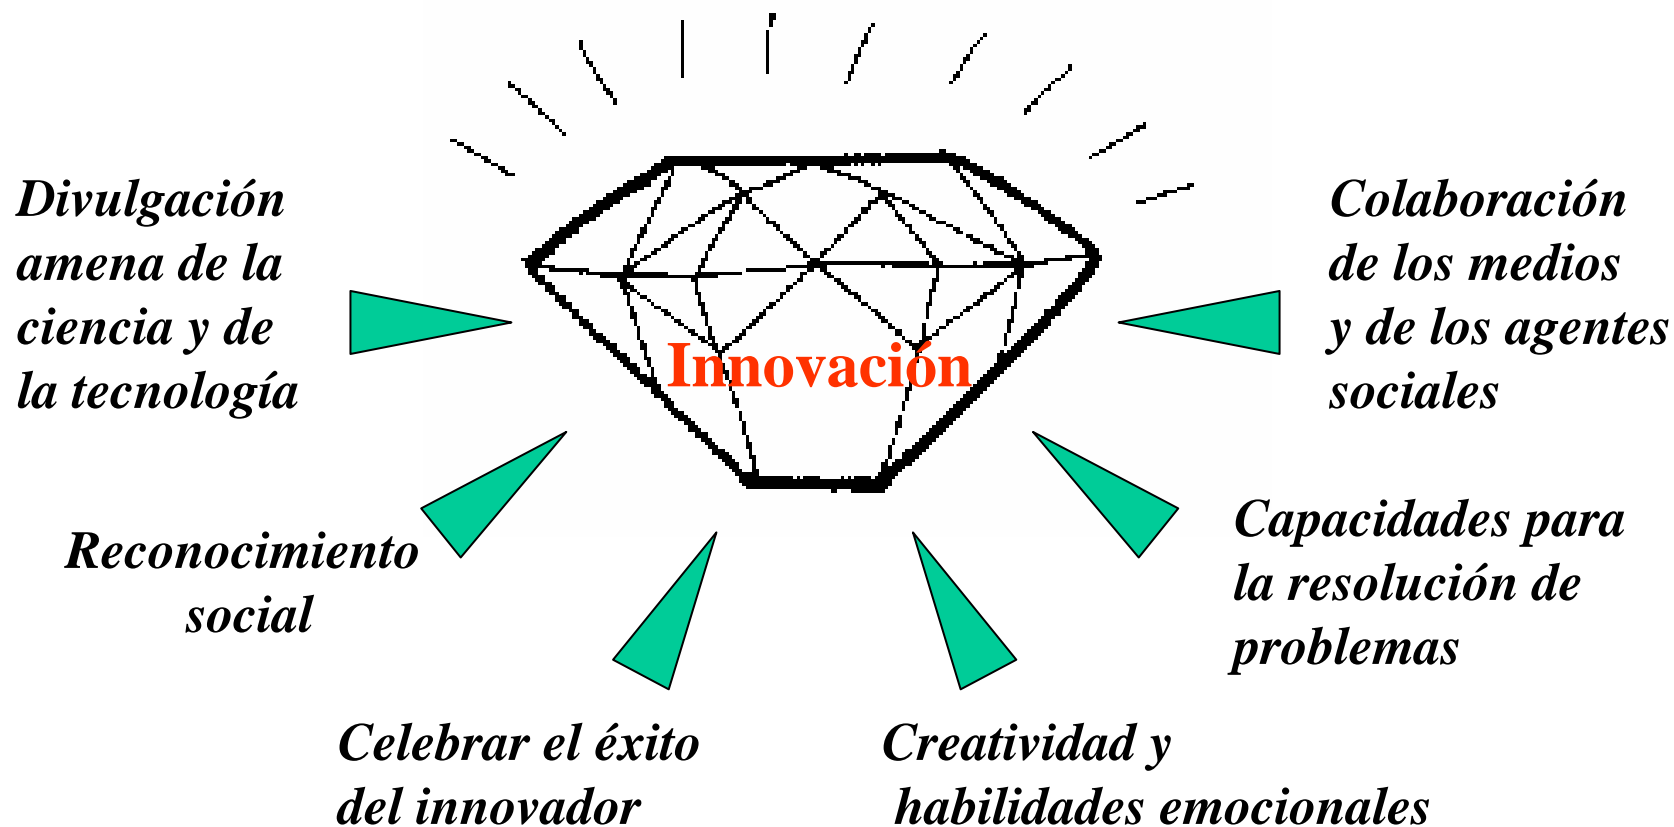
Innovación

Divulgación amena de la ciencia y de la tecnología

Colaboración de los medios y de los agentes sociales

Reconocimiento social

Capacidades para la resolución de problemas

Celebrar el éxito del innovador

Creatividad y habilidades emocionales